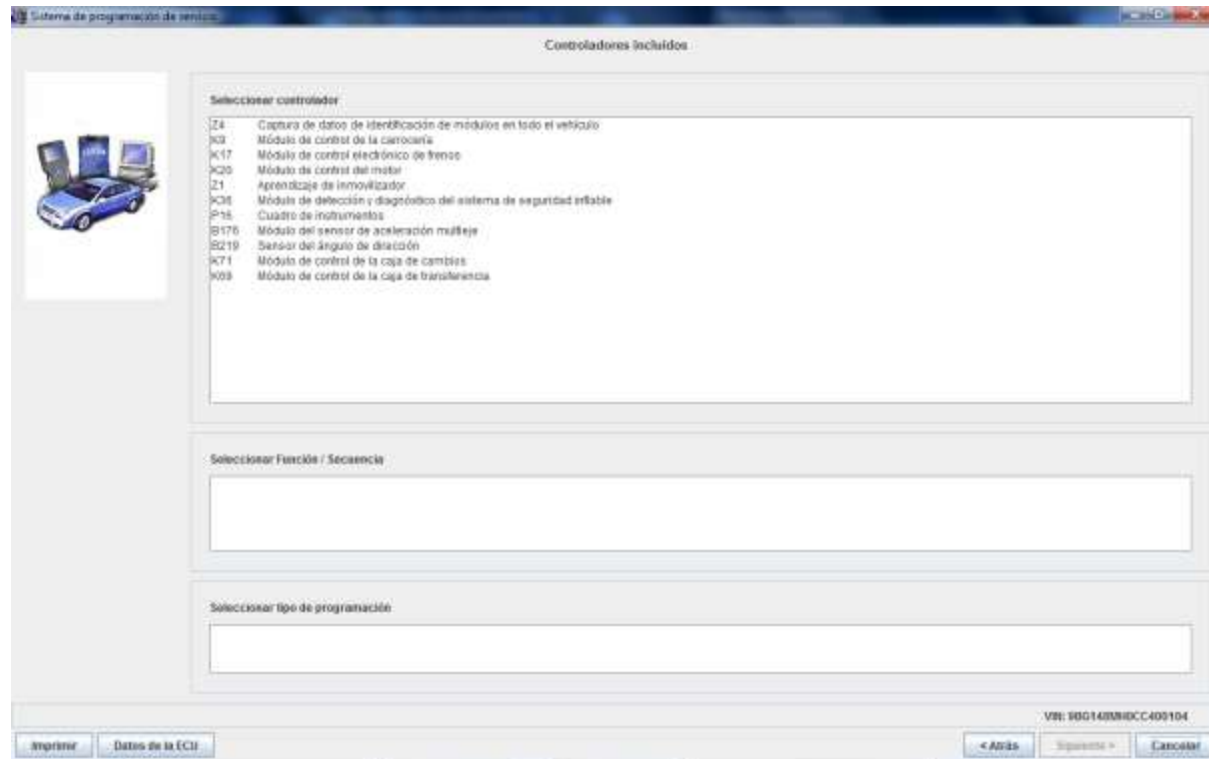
Sistema de programación de servicio

Controladores incluidos

Seleccionar controlador

Z4 Captura de datos de identificación de módulos en todo el vehículo
K9 Módulo de control de la carrocería
K17 Módulo de control electrónico de frenos
K20 Módulo de control del motor
Z1 Aprendizaje de inmovilizador
K36 Módulo de detección y diagnóstico del sistema de seguridad inflable
P16 Cuadro de instrumentos
B176 Módulo del sensor de aceleración multieje
B219 Sensor del ángulo de dirección
K71 Módulo de control de la caja de cambios
K69 Módulo de control de la caja de transferencia

Seleccionar Función / Secuencia

Seleccionar tipo de programación

VIN: 9BG148MH0CC400104

Imprimir

Datos de la ECU

< Atrás

Siguiente >

Cancelar